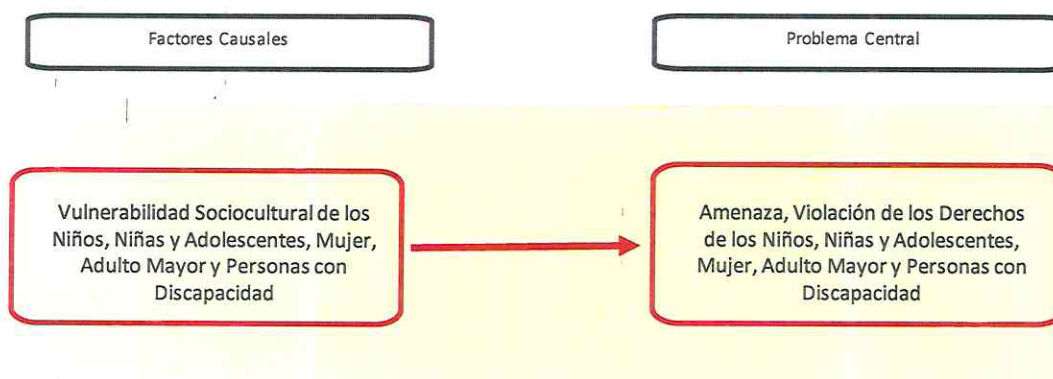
Factores Causales

Problema Central

Vulnerabilidad Sociocultural de los Niños, Niñas y Adolescentes, Mujer, Adulto Mayor y Personas con Discapacidad

Amenaza, Violación de los Derechos de los Niños, Niñas y Adolescentes, Mujer, Adulto Mayor y Personas con Discapacidad